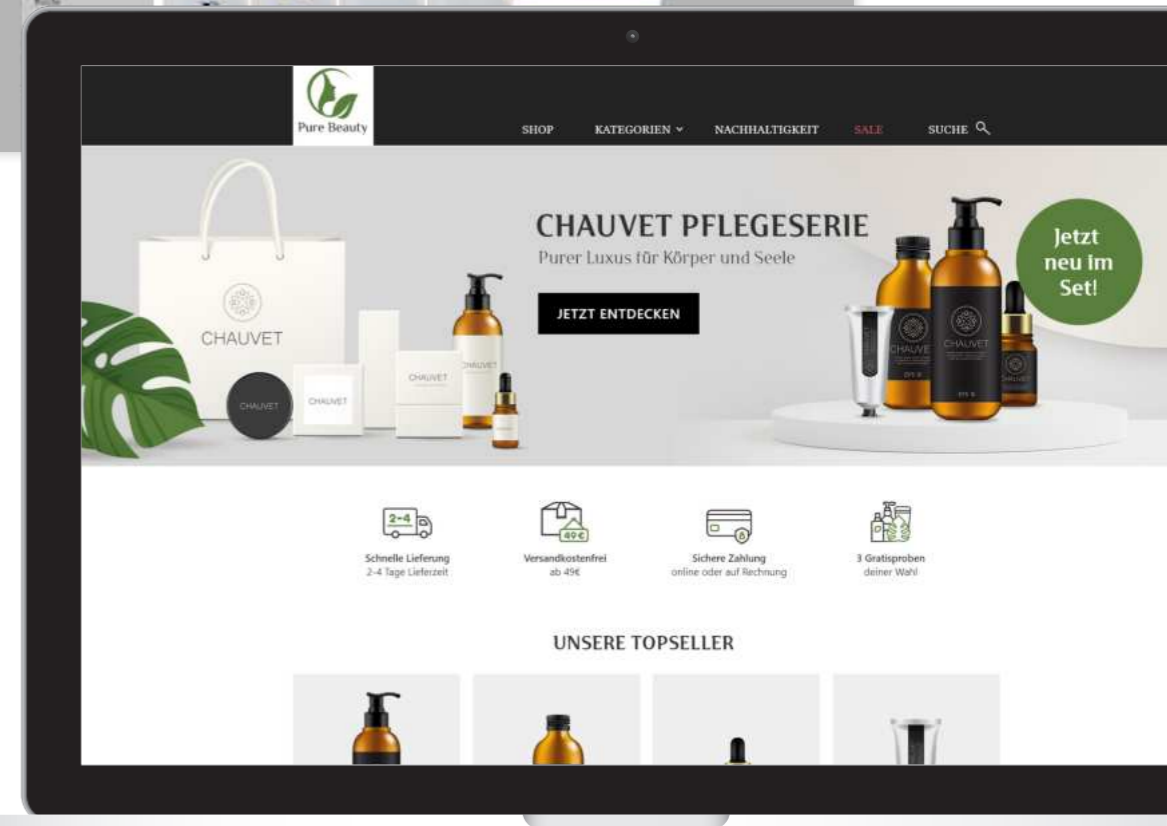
Pure Beauty

SHOP KATEGORIEN NACHHALTIGKEIT SALE SUCHE

CHAUVET PFLEGESERIE
Purer Luxus für Körper und Seele

JETZT ENTDECKEN

Jetzt neu im Set!

CHAUVET

CHAUVET

CHAUVET

CHAUVET

CHAUVET

CHAUVET

2-4
Schnelle Lieferung
2-4 Tage Lieferzeit

49€
Versandkostenfrei
ab 49€

Sichere Zahlung
online oder auf Rechnung

3 Gratisproben
deiner Wahl

UNSERE TOPSELLER